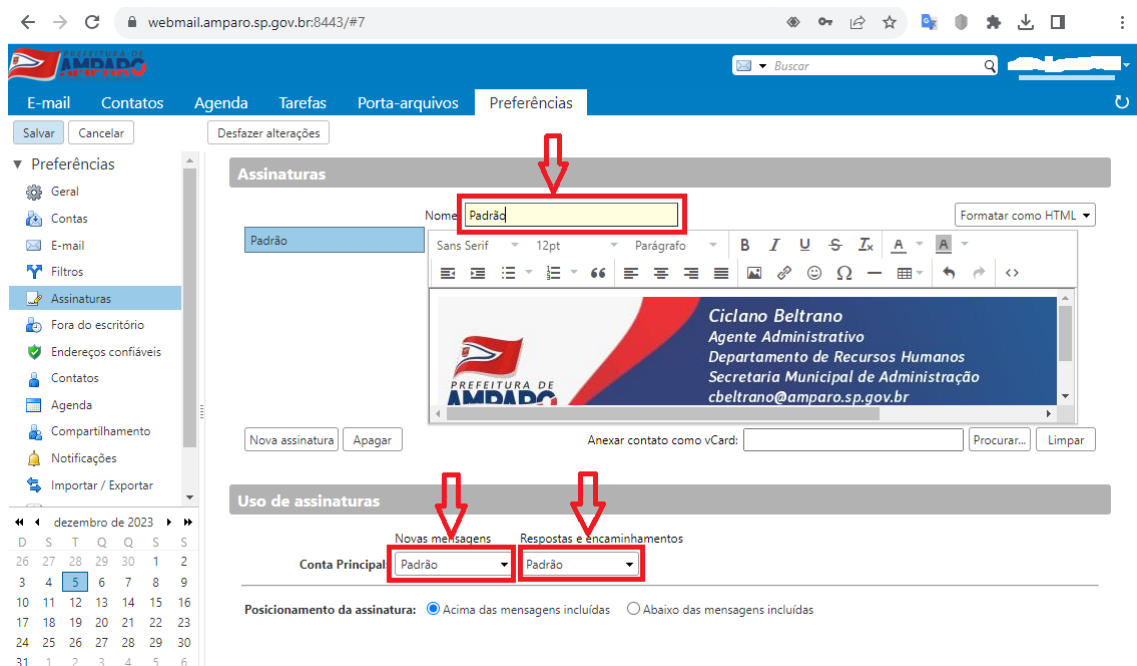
webmail.amparo.sp.gov.br:8443/#7

PREFEITURA DE AMPARO

Buscar

E-mail Contatos Agenda Tarefas Porta-arquivos Preferências

Salvar Cancelar Desfazer alterações

▼ Preferências
Geral
Contas
E-mail
Filtros
Assinaturas
Fora do escritório
Endereços confiáveis
Contatos
Agenda
Compartilhamento
Notificações
Importar / Exportar

dezembro de 2023

| D | S | T | Q | Q | S | S |
|---|---|---|---|---|---|---|
| 26 | 27 | 28 | 29 | 30 | 1 | 2 |
| 3 | 4 | 5 | 6 | 7 | 8 | 9 |
| 10 | 11 | 12 | 13 | 14 | 15 | 16 |
| 17 | 18 | 19 | 20 | 21 | 22 | 23 |
| 24 | 25 | 26 | 27 | 28 | 29 | 30 |
| 31 | 1 | 2 | 3 | 4 | 5 | 6 |

Assinaturas

Nome Padrão

Formatar como HTML

Padrão

Sans Serif 12pt Parágrafo

PREFEITURA DE AMPARO

Ciclano Beltrano
Agente Administrativo
Departamento de Recursos Humanos
Secretaria Municipal de Administração
cbeltrano@amparo.sp.gov.br

Nova assinatura Apagar Anexar contato como vCard: Procurar... Limpar

Uso de assinaturas

Novas mensagens Respostas e encaminhamentos

Conta Principal: Padrão Padrão

Posicionamento da assinatura: Acima das mensagens incluídas Abaixo das mensagens incluídas